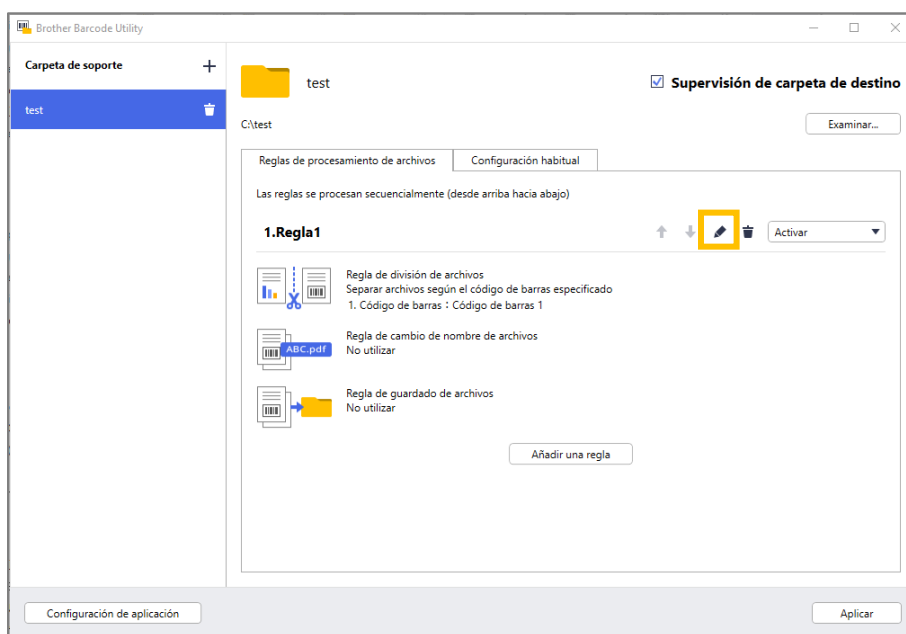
Brother Barcode Utility

Carpeta de soporte

test

test

Supervisión de carpeta de destino

C:\test

Examinar...

Reglas de procesamiento de archivos

Configuración habitual

Las reglas se procesan secuencialmente (desde arriba hacia abajo)

1.Regla1

Activar

Regla de división de archivos
Separar archivos según el código de barras especificado
1. Código de barras : Código de barras 1

ABC.pdf

Regla de cambio de nombre de archivos
No utilizar

Regla de guardado de archivos
No utilizar

Añadir una regla

Configuración de aplicación

Aplicar